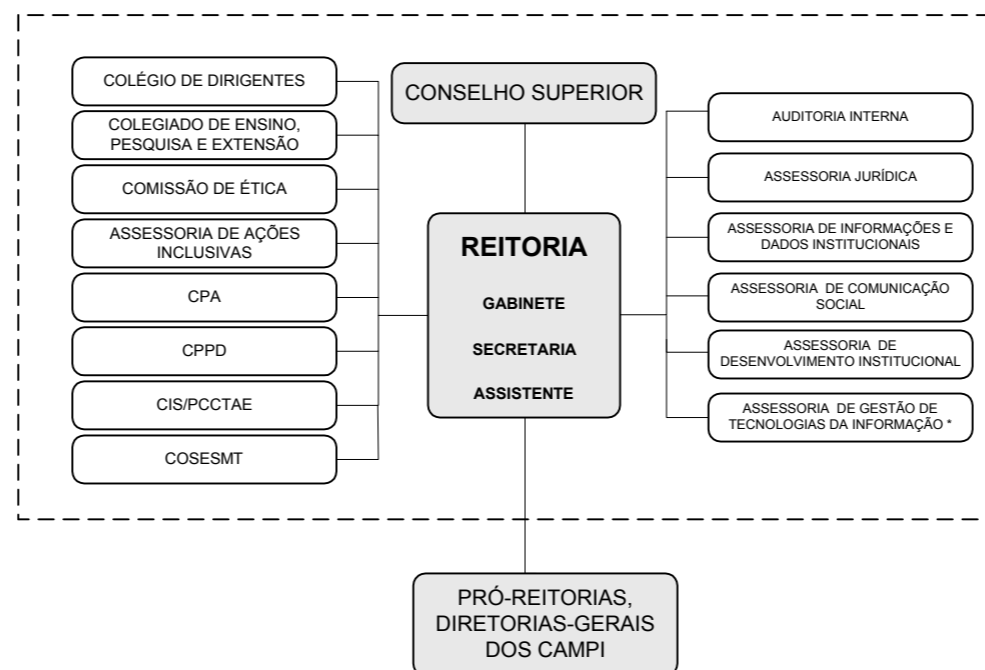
COLÉGIO DE DIRIGENTES

COLEGIADO DE ENSINO, PESQUISA E EXTENSÃO

COMISSÃO DE ÉTICA

ASSESSORIA DE AÇÕES INCLUSIVAS

CPA

CPPD

CIS/PCCTAE

COSESMT

CONSELHO SUPERIOR

REITORIA

GABINETE

SECRETARIA

ASSISTENTE

AUDITORIA INTERNA

ASSESSORIA JURÍDICA

ASSESSORIA DE INFORMAÇÕES E DADOS INSTITUCIONAIS

ASSESSORIA DE COMUNICAÇÃO SOCIAL

ASSESSORIA DE DESENVOLVIMENTO INSTITUCIONAL

ASSESSORIA DE GESTÃO DE TECNOLOGIAS DA INFORMAÇÃO *

PRÓ-REITORIAS, DIRETORIAS-GERAIS DOS CAMPI